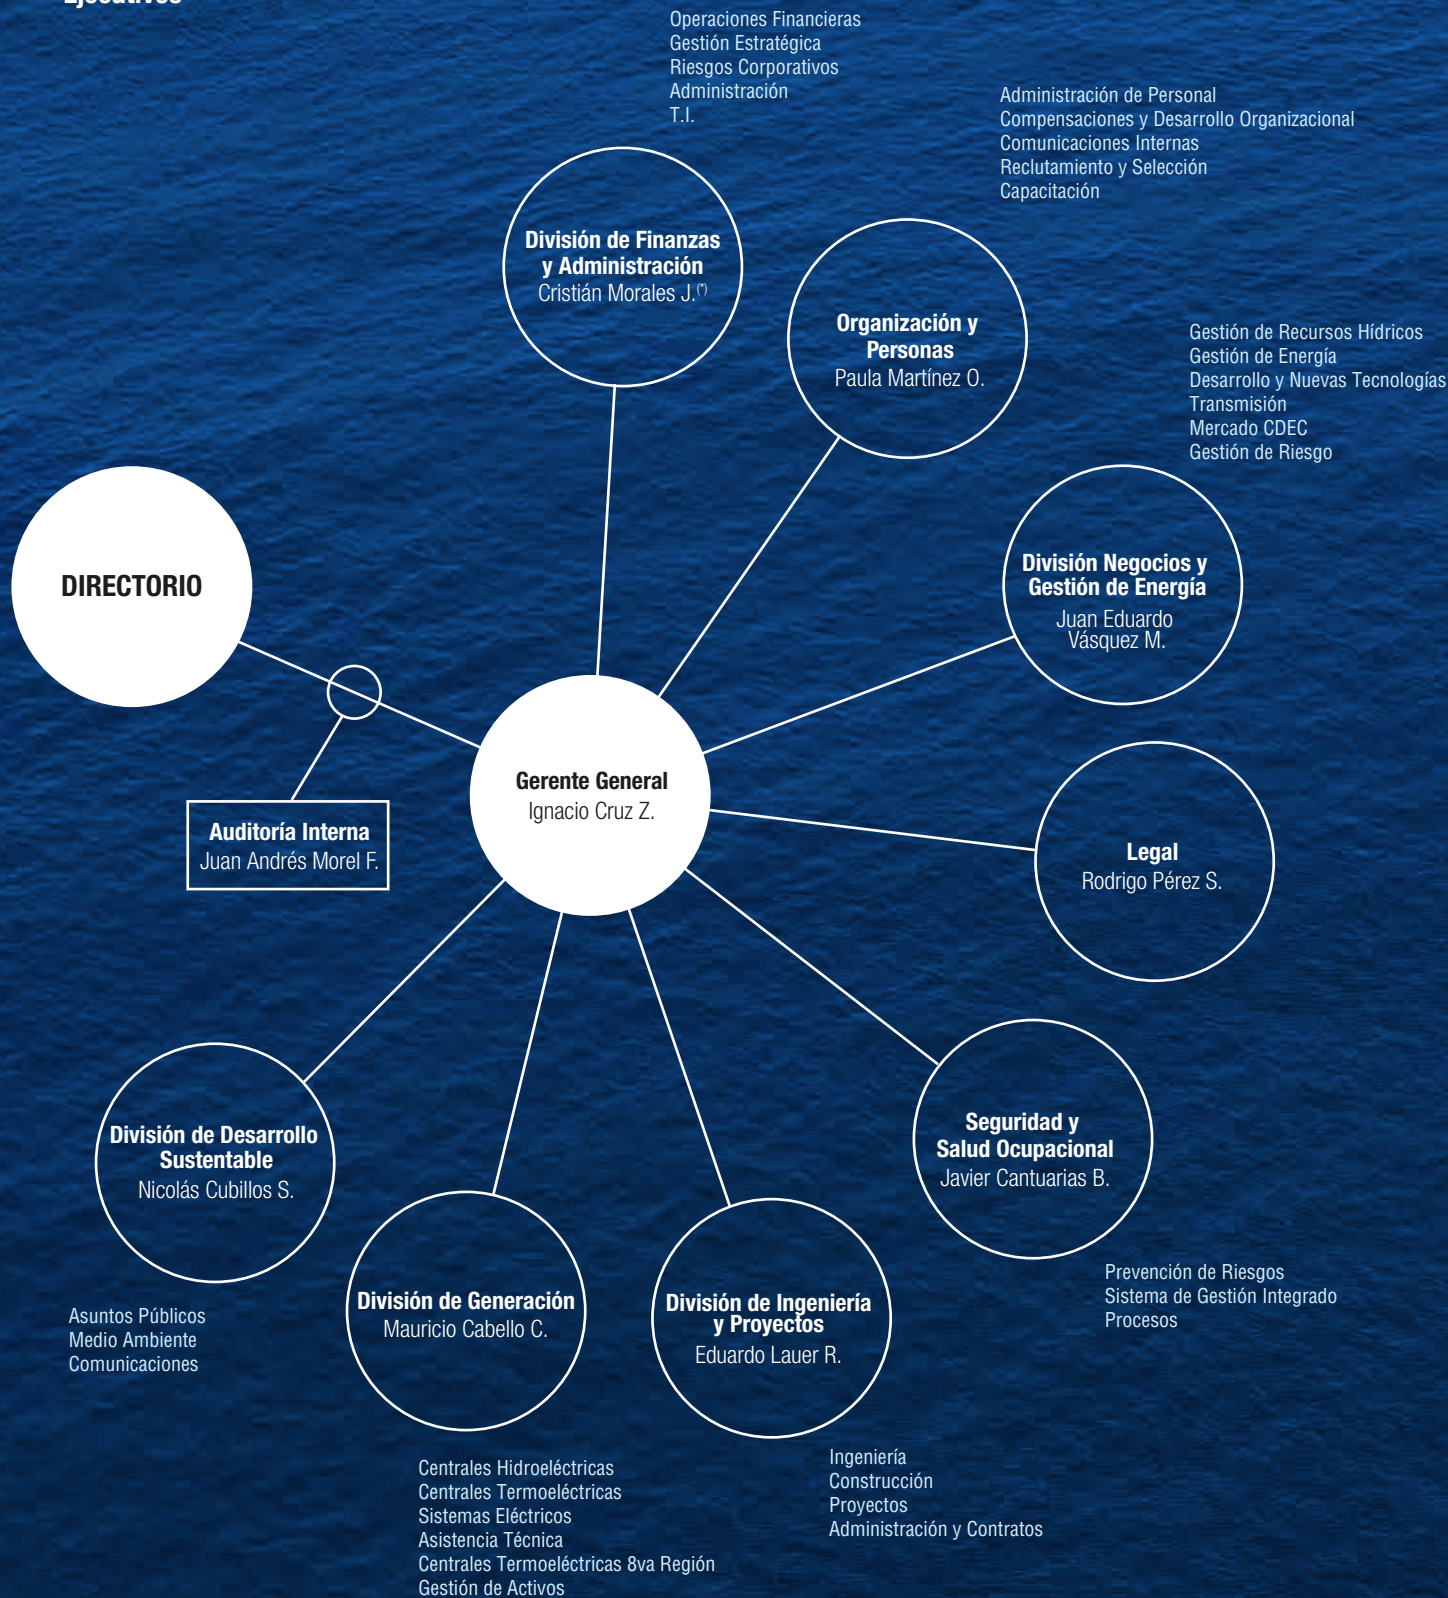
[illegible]

Operaciones Financieras
Gestión Estratégica
Riesgos Corporativos
Administración
T.I.

Administración de Personal
Compensaciones y Desarrollo Organizacional
Comunicaciones Internas
Reclutamiento y Selección
Capacitación

División de Finanzas y Administración
Cristián Morales J.$^{(*)}$

Organización y Personas
Paula Martínez O.

Gestión de Recursos Hídricos
Gestión de Energía
Desarrollo y Nuevas Tecnologías
Transmisión
Mercado CDEC
Gestión de Riesgo

División Negocios y Gestión de Energía
Juan Eduardo Vásquez M.

DIRECTORIO

Gerente General
Ignacio Cruz Z.

Auditoría Interna
Juan Andrés Morel F.

Legal
Rodrigo Pérez S.

Seguridad y Salud Ocupacional
Javier Cantuarias B.

Prevención de Riesgos
Sistema de Gestión Integrado
Procesos

División de Desarrollo Sustentable
Nicolás Cubillos S.

Asuntos Públicos
Medio Ambiente
Comunicaciones

División de Generación
Mauricio Cabello C.

Centrales Hidroeléctricas
Centrales Termoeléctricas
Sistemas Eléctricos
Asistencia Técnica
Centrales Termoeléctricas 8va Región
Gestión de Activos

División de Ingeniería y Proyectos
Eduardo Lauer R.

Ingeniería
Construcción
Proyectos
Administración y Contratos